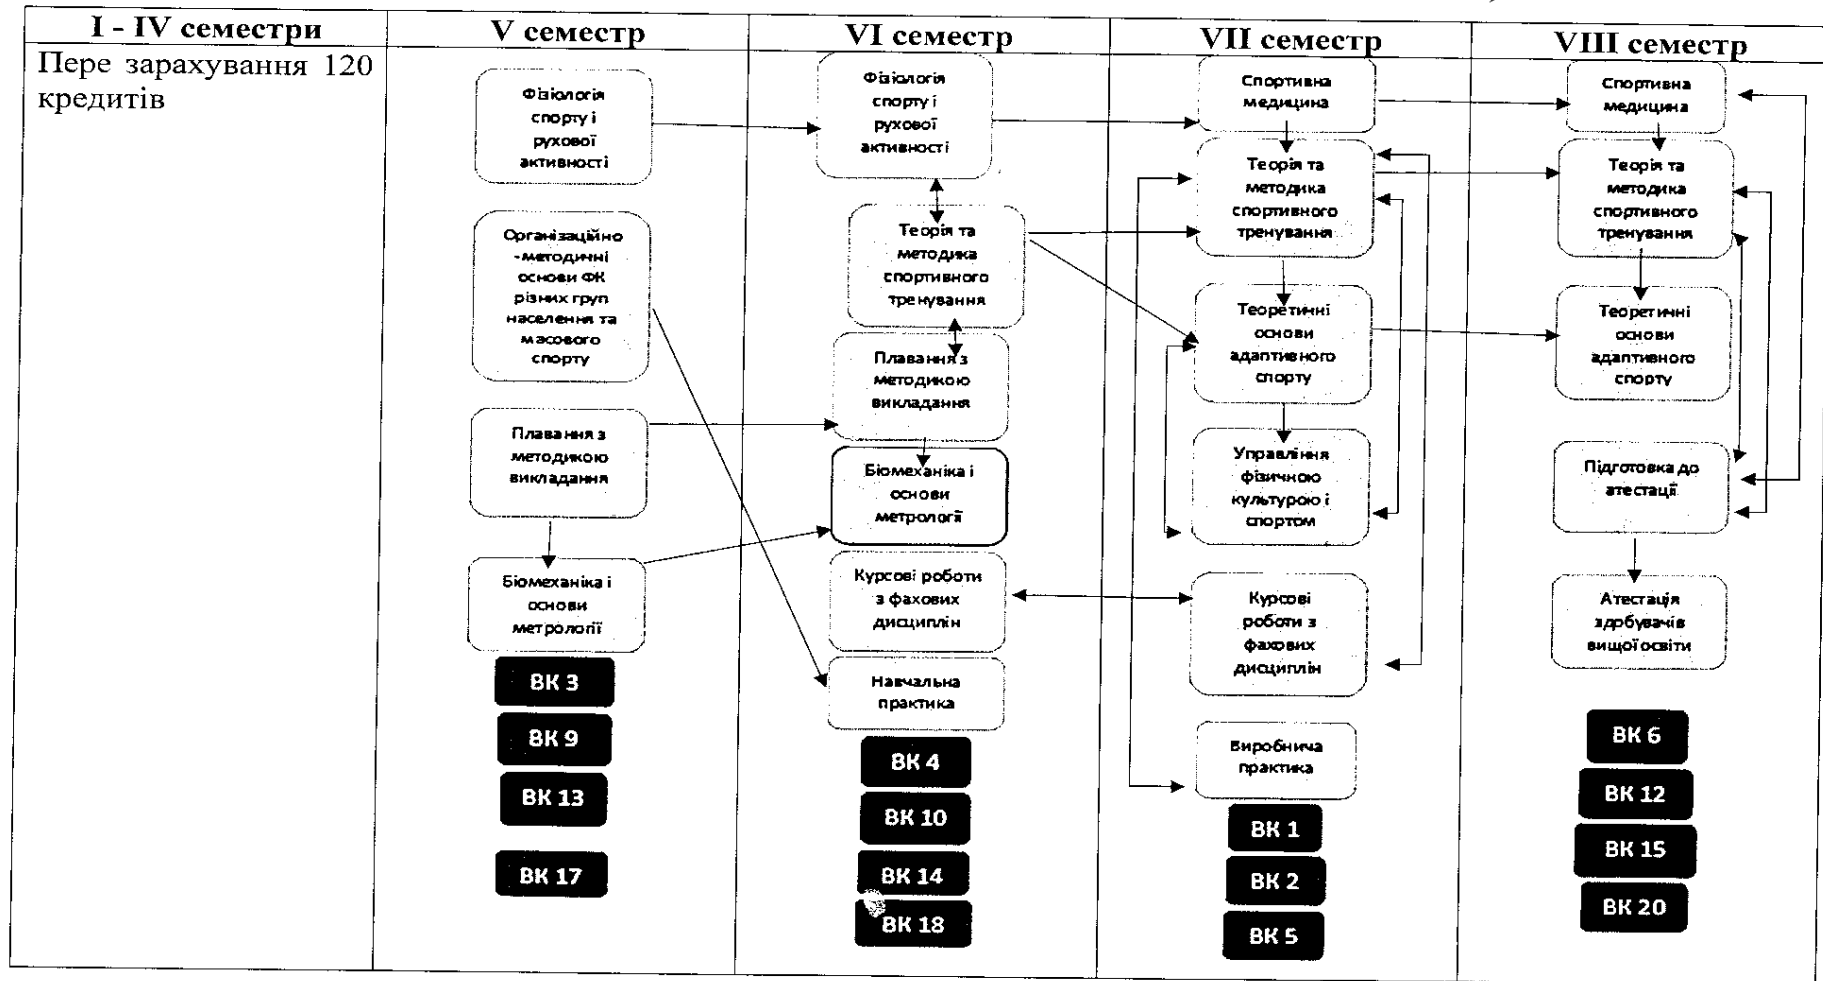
I - IV семестри

Пере зарахування 120 кредитів

V семестр

Фізіологія спорту і рухової активності

Організаційно -методичні основи ФК різних груп населення та масового спорту

Плавання з методикою викладання

Біомеханіка і основи метрології

ВК 3

ВК 9

ВК 13

ВК 17

VI семестр

Фізіологія спорту і рухової активності

Теорія та методика спортивного тренування

Плавання з методикою викладання

Біомеханіка і основи метрології

Курсові роботи з фахових дисциплін

Навчальна практика

ВК 4

ВК 10

ВК 14

ВК 18

VII семестр

Спортивна медицина

Теорія та методика спортивного тренування

Теоретичні основи адаптивного спорту

Управління фізичною культурою і спортом

Курсові роботи з фахових дисциплін

Виробнича практика

ВК 1

ВК 2

ВК 5

VIII семестр

Спортивна медицина

Теорія та методика спортивного тренування

Теоретичні основи адаптивного спорту

Підготовка до атестації

Атестація здобувачів вищої освіти

ВК 6

ВК 12

ВК 15

ВК 20